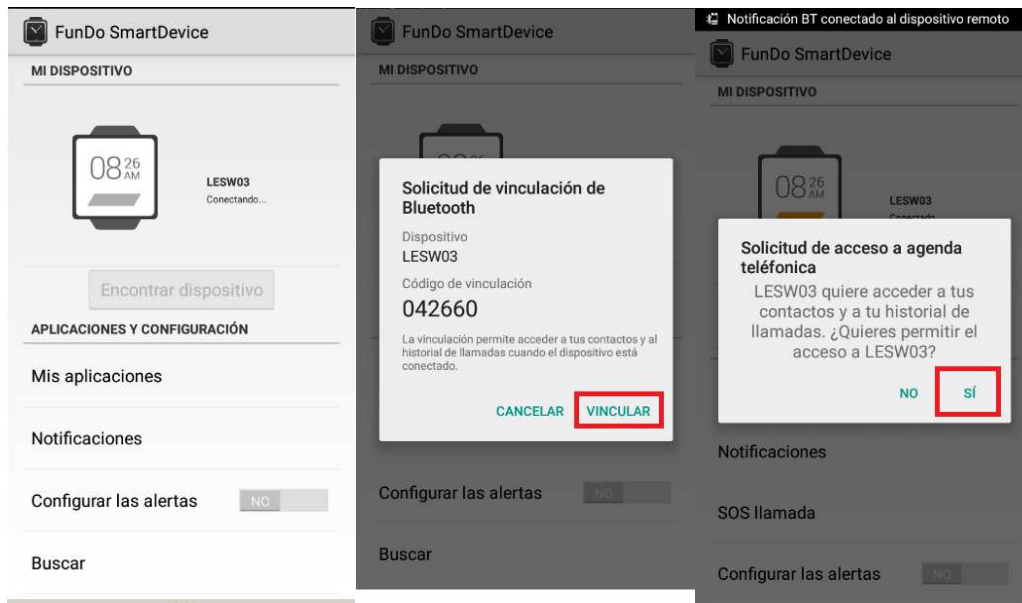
FunDo SmartDevice

MI DISPOSITIVO

08 26 AM

LESW03
Conectando...

Encontrar dispositivo

APLICACIONES Y CONFIGURACIÓN

Mis aplicaciones

Notificaciones

Configurar las alertas NO

Buscar

FunDo SmartDevice

MI DISPOSITIVO

Solicitud de vinculación de Bluetooth

Dispositivo
LESW03

Código de vinculación
042660

La vinculación permite acceder a tus contactos y al historial de llamadas cuando el dispositivo está conectado.

CANCELAR VINCULAR

Configurar las alertas NO

Buscar

Notificación BT conectado al dispositivo remoto

FunDo SmartDevice

MI DISPOSITIVO

08 26 AM

LESW03

Solicitud de acceso a agenda teléfonica

LESW03 quiere acceder a tus contactos y a tu historial de llamadas. ¿Quieres permitir el acceso a LESW03?

NO SÍ

Notificaciones

SOS llamada

Configurar las alertas NO